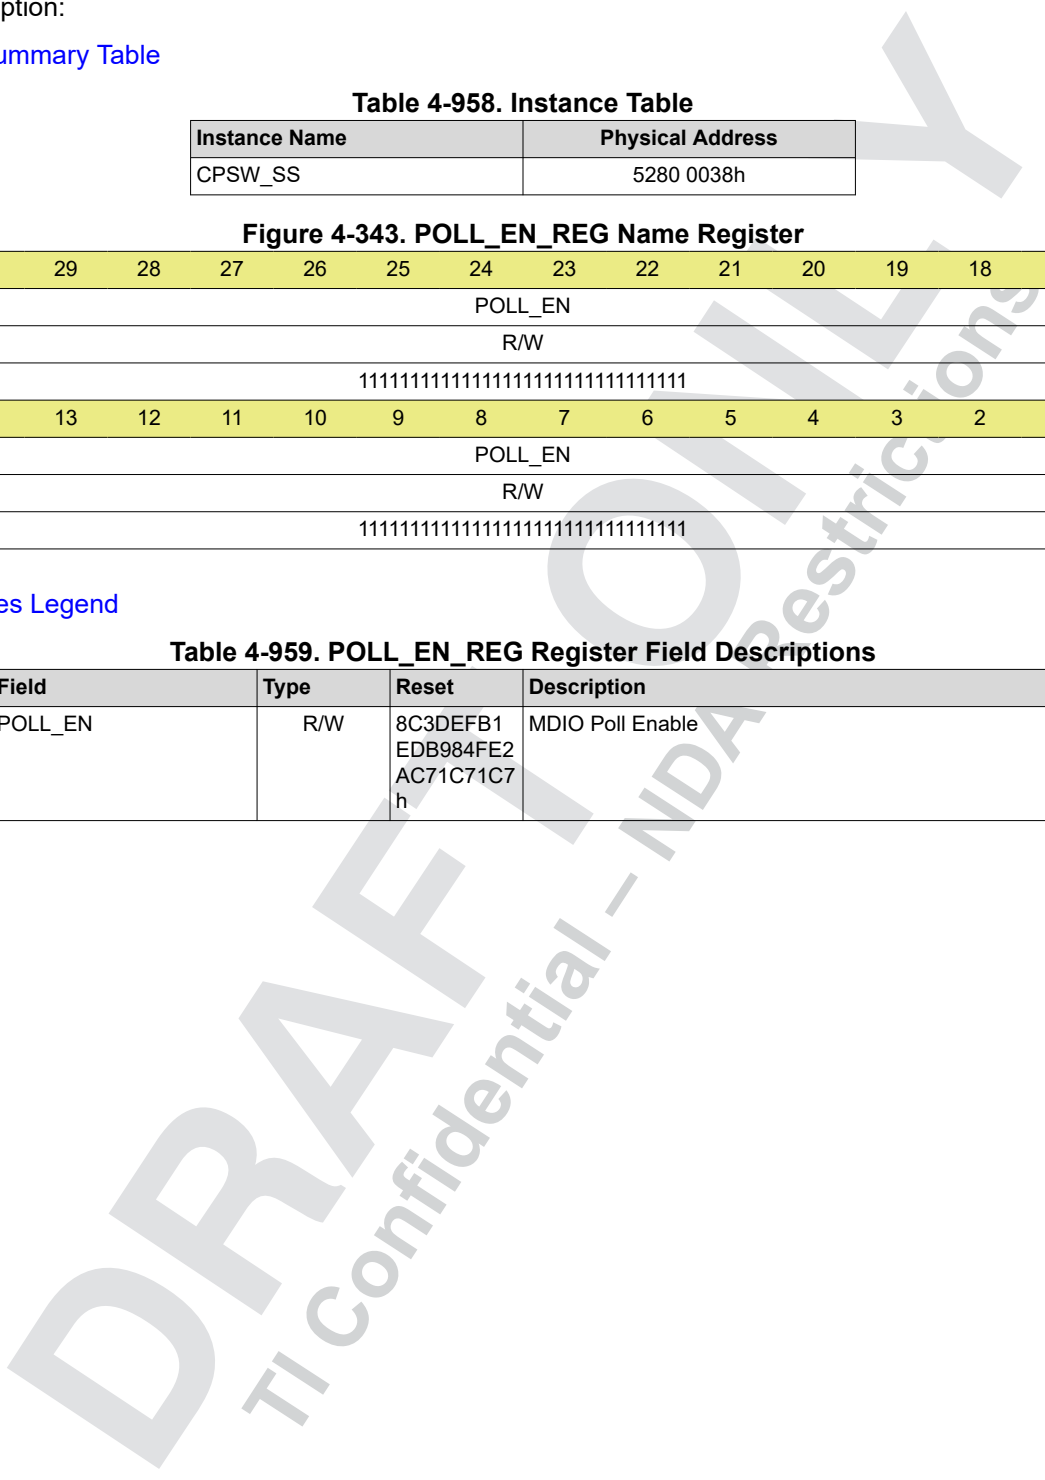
ption:

ummary Table

Table 4-958. Instance Table

| Instance Name | Physical Address |
|---|---|
| CPSW_SS | 5280 0038h |

Figure 4-343. POLL_EN_REG Name Register

| 29 | 28 | 27 | 26 | 25 | 24 | 23 | 22 | 21 | 20 | 19 | 18 |
|---|---|---|---|---|---|---|---|---|---|---|---|
| POLL_EN | | | | | | | | | | | |
| R/W | | | | | | | | | | | |
| 11111111111111111111111111111111 | | | | | | | | | | | |
| 13 | 12 | 11 | 10 | 9 | 8 | 7 | 6 | 5 | 4 | 3 | 2 |
| POLL_EN | | | | | | | | | | | |
| R/W | | | | | | | | | | | |
| 11111111111111111111111111111111 | | | | | | | | | | | |

es Legend

Table 4-959. POLL_EN_REG Register Field Descriptions

| Field | Type | Reset | Description |
|---|---|---|---|
| POLL_EN | R/W | 8C3DEFB1 EDB984FE2 AC71C71C7 h | MDIO Poll Enable |

DRAFT ONLY
TI Confidential – NDA Restrictions